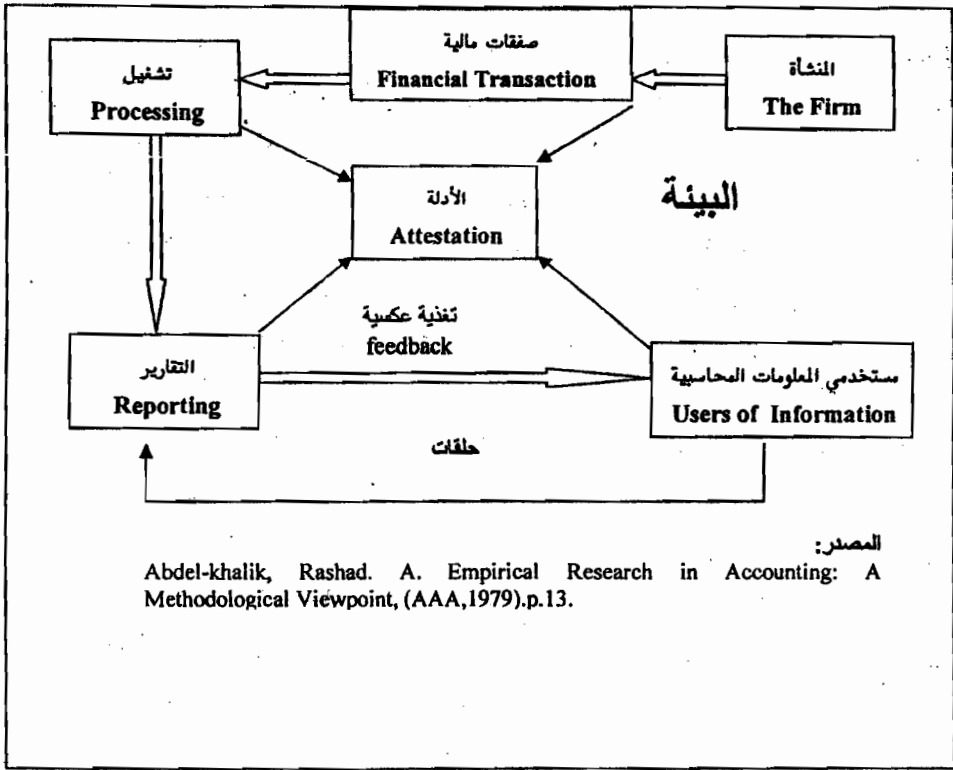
تشغيل
Processing

صفقات مالية
Financial Transaction

المنشأة
The Firm

الأدلة
Attestation

البيئة

تغذية عكسية
feedback

التقارير
Reporting

مستخدمي المعلومات المحاسبية
Users of Information

حلقات

المصدر:
Abdel-khalik, Rashad. A. Empirical Research in Accounting: A Methodological Viewpoint, (AAA,1979).p.13.